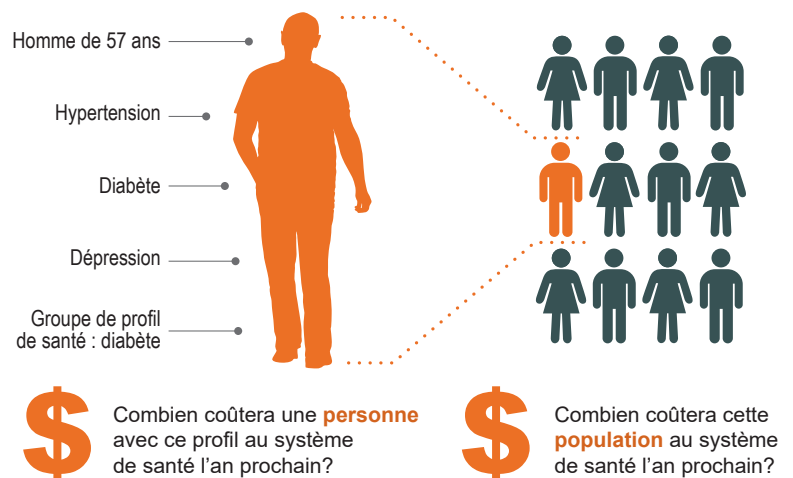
Homme de 57 ans

Hypertension

Diabète

Dépression

Groupe de profil de santé : diabète

$ Combien coûtera une **personne** avec ce profil au système de santé l'an prochain?

$ Combien coûtera cette **population** au système de santé l'an prochain?